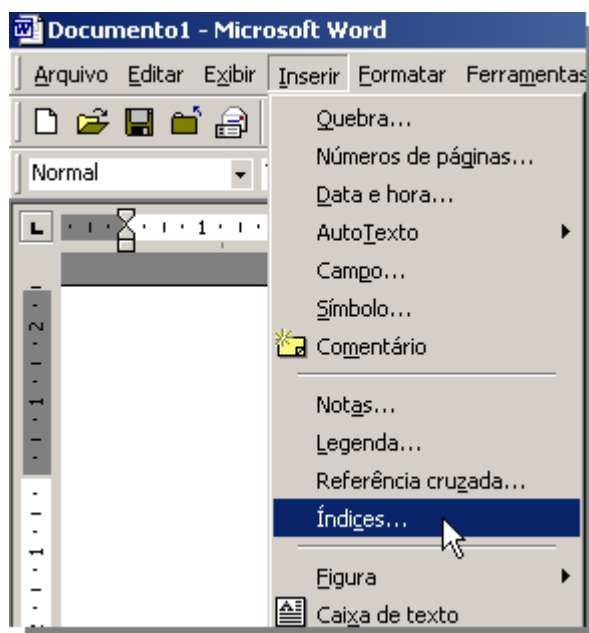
Documento1 - Microsoft Word

Arquivo Editar Exibir Inserir Formatar Ferramentas

Normal

1

2

1

1

Quebra...
Números de páginas...
Data e hora...
AutoTexto
Campo...
Símbolo...
Comentário
Notas...
Legenda...
Referência cruzada...
Índices...
Figura
Caixa de texto